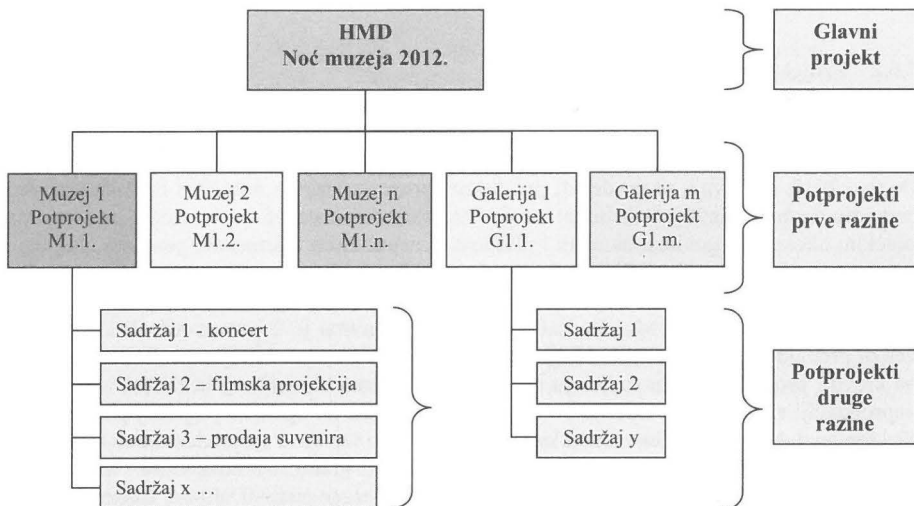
HMD
Noć muzeja 2012.

Glavni projekt

Muzej 1
Potprojekt
M1.1.

Muzej 2
Potprojekt
M1.2.

Muzej n
Potprojekt
M1.n.

Galerija 1
Potprojekt
G1.1.

Galerija m
Potprojekt
G1.m.

Potprojekti prve razine

Sadržaj 1 - koncert

Sadržaj 2 – filmska projekcija

Sadržaj 3 – prodaja suvenira

Sadržaj x ...

Sadržaj 1

Sadržaj 2

Sadržaj y

Potprojekti druge razine